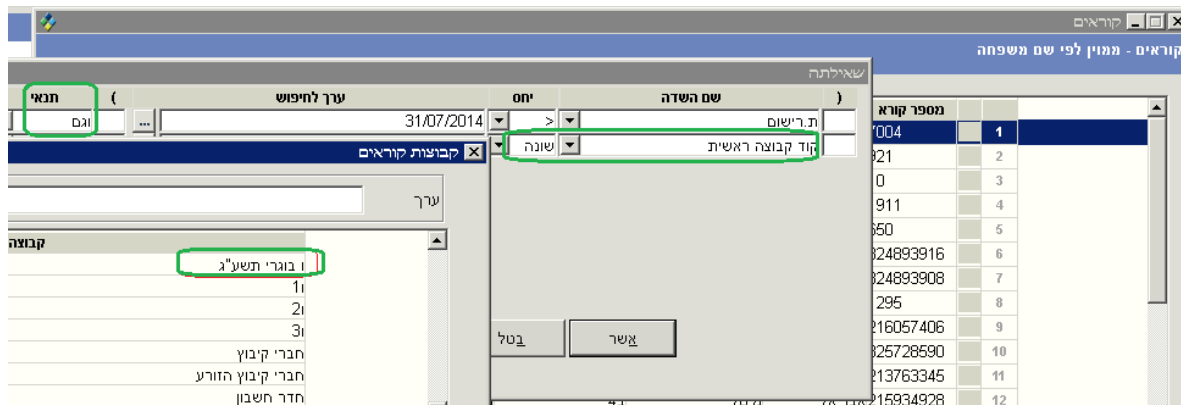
קוראים
קוראים - ממוין לפי שם משפחה
שאילתה
תנאי
)
ערך לחיפוש
יחס
שם השדה
(
וגם
...
31/07/2014
>
ת.רישום
קבוצות קוראים
שונה
קוד קבוצה ראשית
ערך
קבוצה
בוגרי תשע"ג
1
2
3
חברי קיבוץ
חברי קיבוץ הזורע
חדר חשבון
בטל
אשר
מספר קורא
1 7004
2 321
3 0
4 911
5 550
6 324893916
7 324893908
8 295
9 216057406
10 325728590
11 213763345
12 215934928